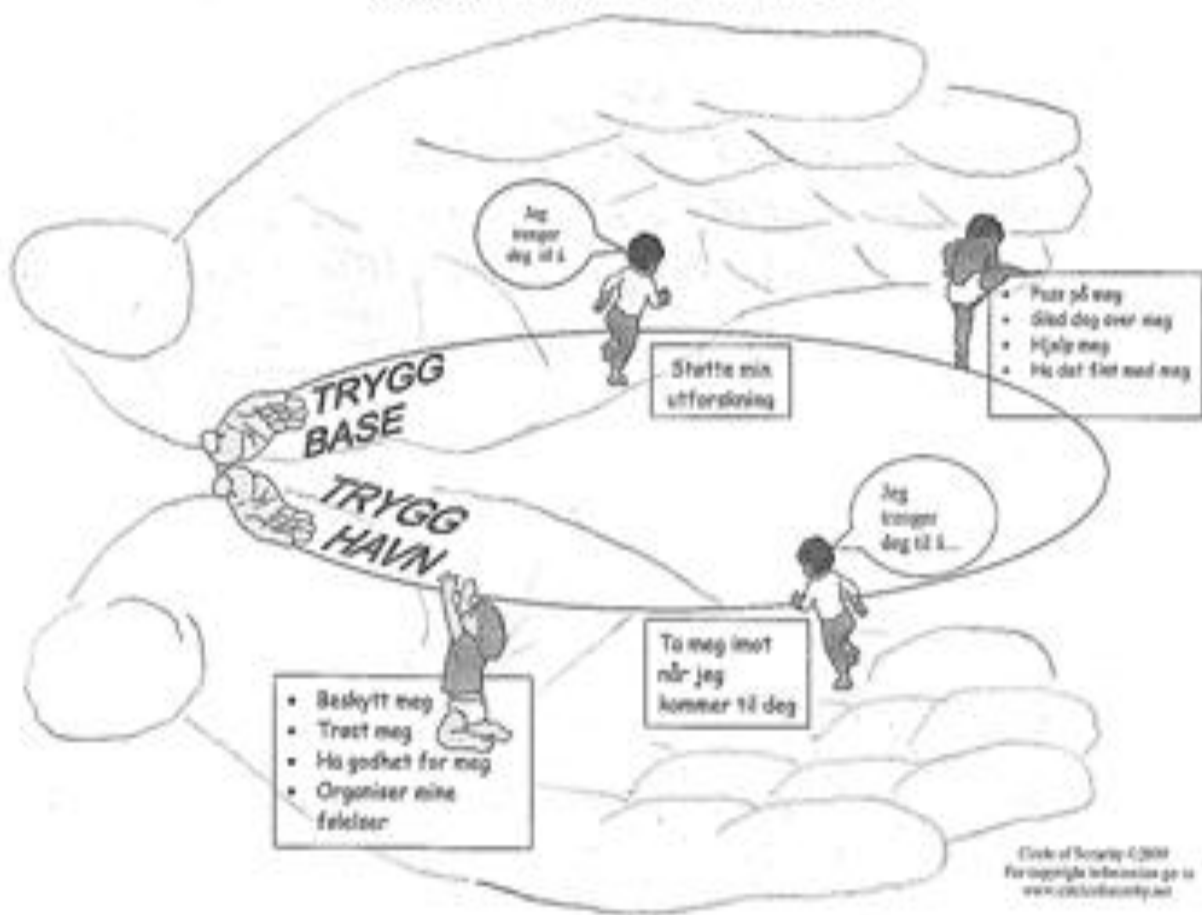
Jeg trenger deg til å

- Pass på meg
- Gled deg over meg
- Hjelp meg
- Ha det fint med meg

Støtte min utforskning

TRYGG BASE

TRYGG HAVN

Jeg trenger deg til å...

Ta meg imot når jeg kommer til deg

- Beskytt meg
- Trøst meg
- Ha godhet for meg
- Organiser mine følelser

Circle of Security ©2009
For copyright information go to
www.circleofsecurity.net